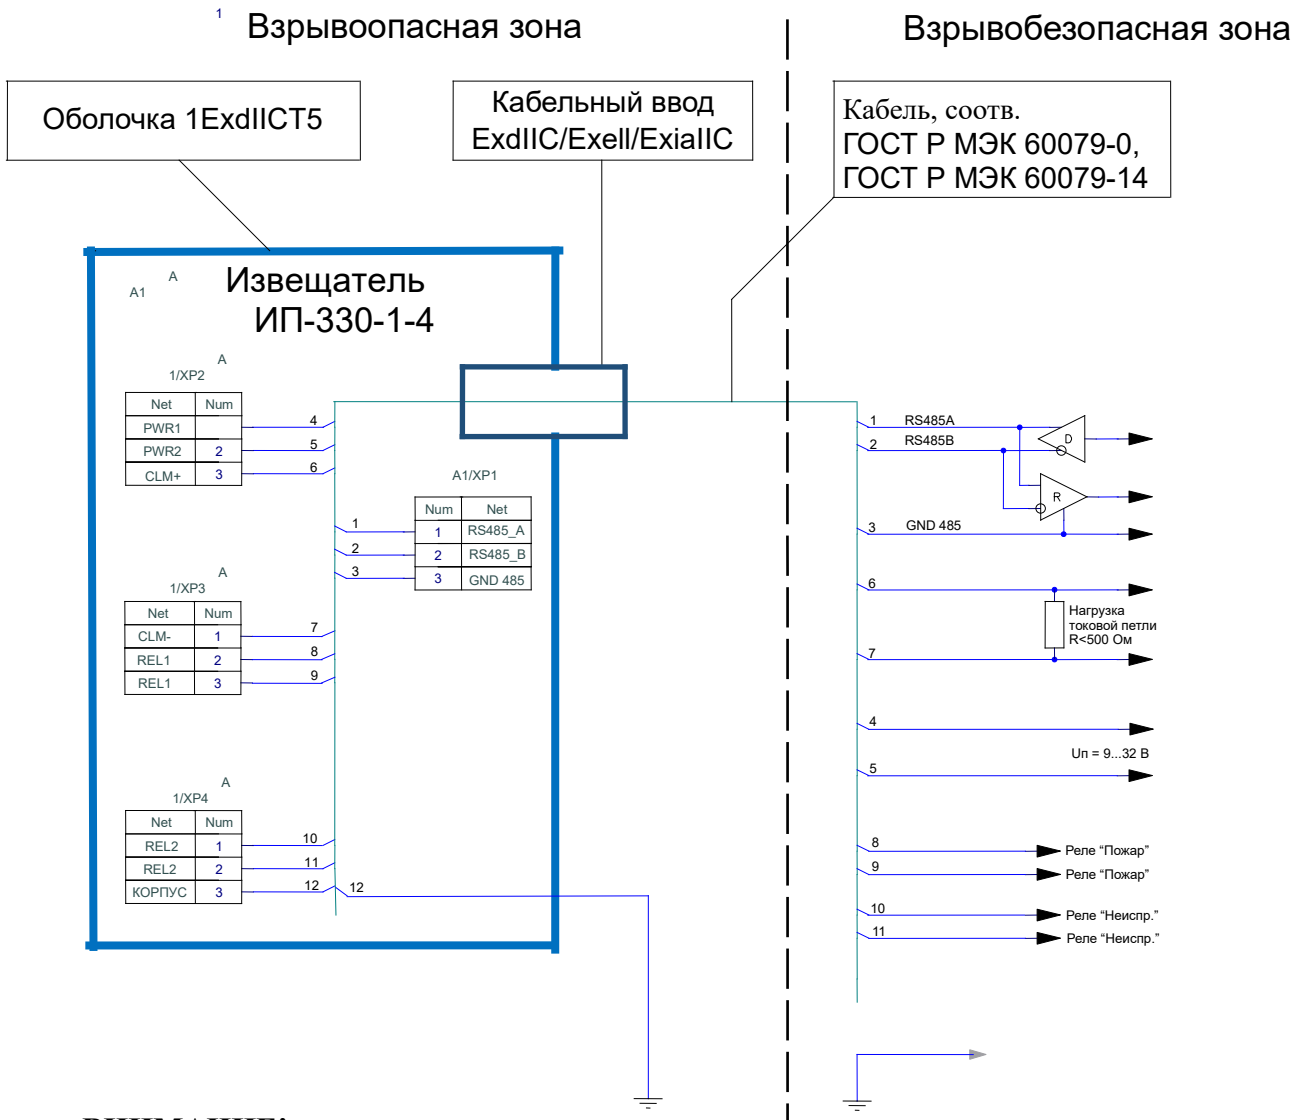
1 Взрывоопасная зона

Взрывобезопасная зона

Оболочка 1ExdIICT5

Кабельный ввод ExdIIC/ExeII/ExiaIIC

Кабель, соотв. ГОСТ Р МЭК 60079-0, ГОСТ Р МЭК 60079-14

A
A1

Извещатель ИП-330-1-4

A
1/XP2

| Net | Num |
|---|---|
| PWR1 | |
| PWR2 | 2 |
| CLM+ | 3 |

4
5
6

A1/XP1

| Num | Net |
|---|---|
| 1 | RS485_A |
| 2 | RS485_B |
| 3 | GND 485 |

1
2
3

A
1/XP3

| Net | Num |
|---|---|
| CLM- | 1 |
| REL1 | 2 |
| REL1 | 3 |

7
8
9

A
1/XP4

| Net | Num |
|---|---|
| REL2 | 1 |
| REL2 | 2 |
| КОРПУС | 3 |

10
11
12
12

1 RS485A
2 RS485B
D
R
3 GND 485
6
Нагрузка токовой петли R<500 Ом
7
4
Uп = 9...32 В
5
8 Реле “Пожар”
9 Реле “Пожар”
10 Реле “Неиспр.”
11 Реле “Неиспр.”